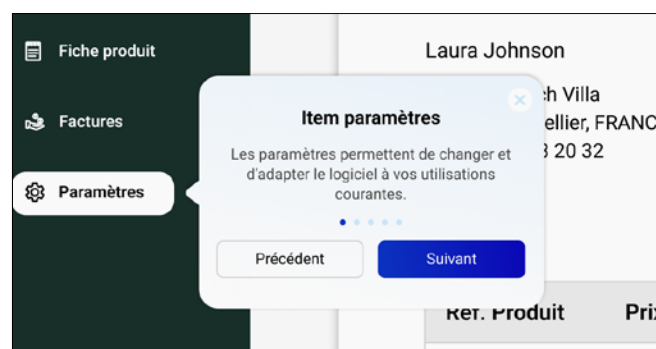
Fiche produit

Factures

Paramètres

Laura Johnson

h Villa
ellier, FRANC
3 20 32

Item paramètres

Les paramètres permettent de changer et d'adapter le logiciel à vos utilisations courantes.

Précédent

Suivant

Ref. Produit

Pri